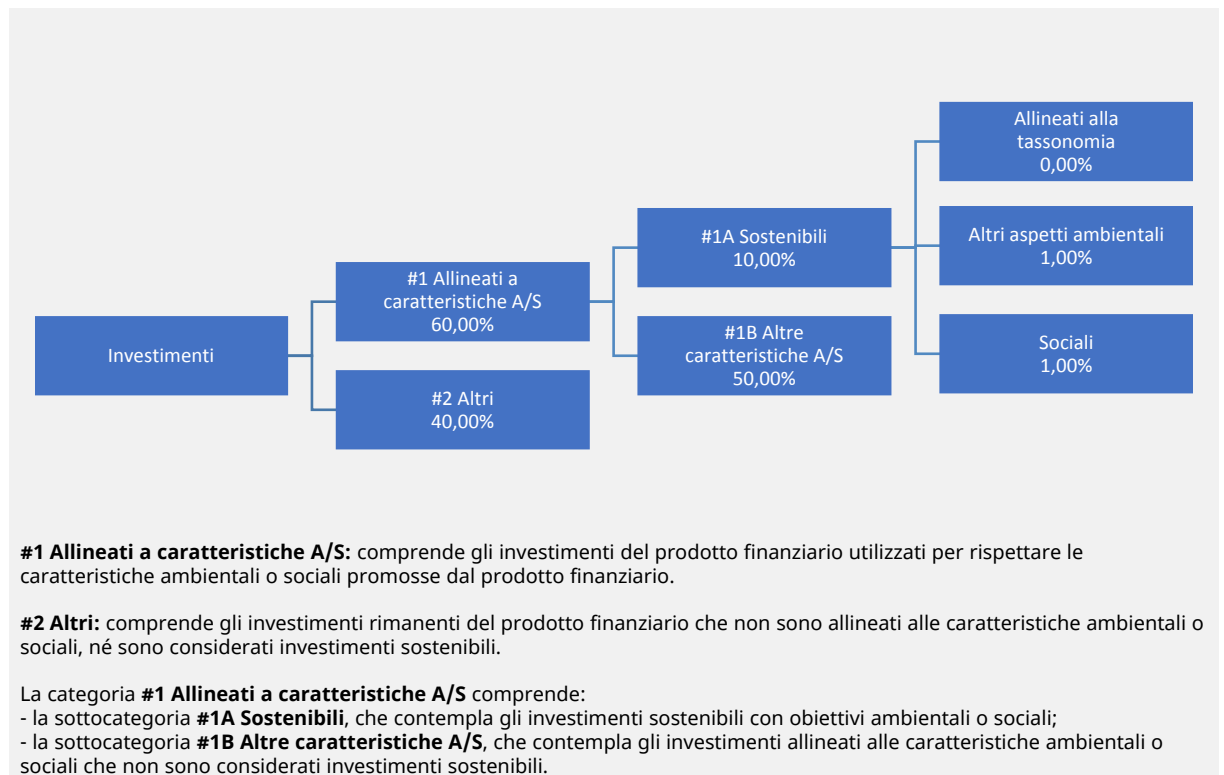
Investimenti

#1 Allineati a caratteristiche A/S
60,00%

#2 Altri
40,00%

#1A Sostenibili
10,00%

#1B Altre caratteristiche A/S
50,00%

Allineati alla tassonomia
0,00%

Altri aspetti ambientali
1,00%

Sociali
1,00%

**#1 Allineati a caratteristiche A/S:** comprende gli investimenti del prodotto finanziario utilizzati per rispettare le caratteristiche ambientali o sociali promosse dal prodotto finanziario.

**#2 Altri:** comprende gli investimenti rimanenti del prodotto finanziario che non sono allineati alle caratteristiche ambientali o sociali, né sono considerati investimenti sostenibili.

La categoria **#1 Allineati a caratteristiche A/S** comprende:
- la sottocategoria **#1A Sostenibili**, che contempla gli investimenti sostenibili con obiettivi ambientali o sociali;
- la sottocategoria **#1B Altre caratteristiche A/S**, che contempla gli investimenti allineati alle caratteristiche ambientali o sociali che non sono considerati investimenti sostenibili.